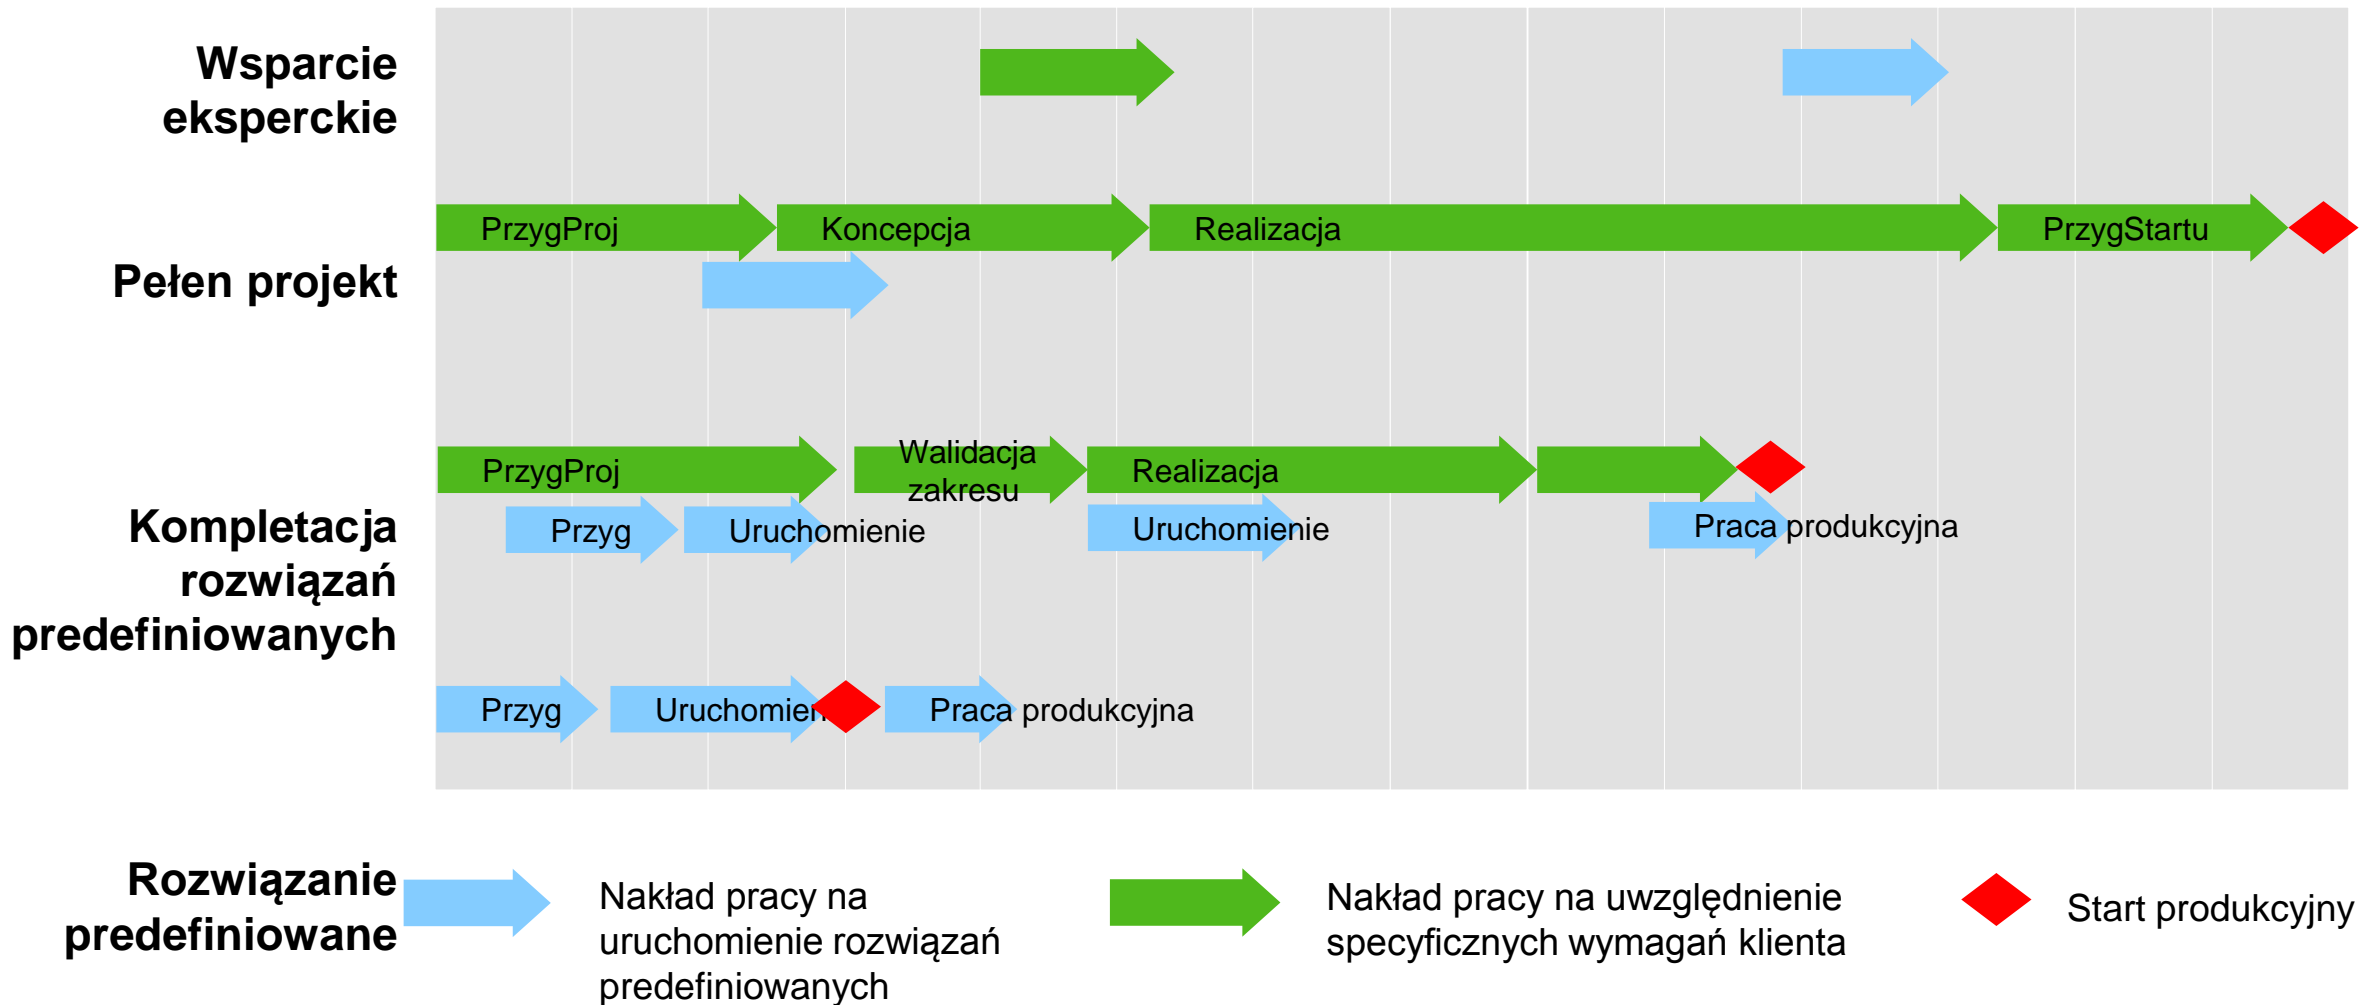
Wsparcie eksperckie

PrzygProj

Koncepcja

Realizacja

PrzygStartu

Pełen projekt

PrzygProj

Walidacja zakresu

Realizacja

Kompletacja rozwiązań predefiniowanych

Przyg

Uruchomienie

Uruchomienie

Praca produkcyjna

Przyg

Uruchomien

Praca produkcyjna

Rozwiązanie predefiniowane

Nakład pracy na uruchomienie rozwiązań predefiniowanych

Nakład pracy na uwzględnienie specyficznych wymagań klienta

Start produkcyjny